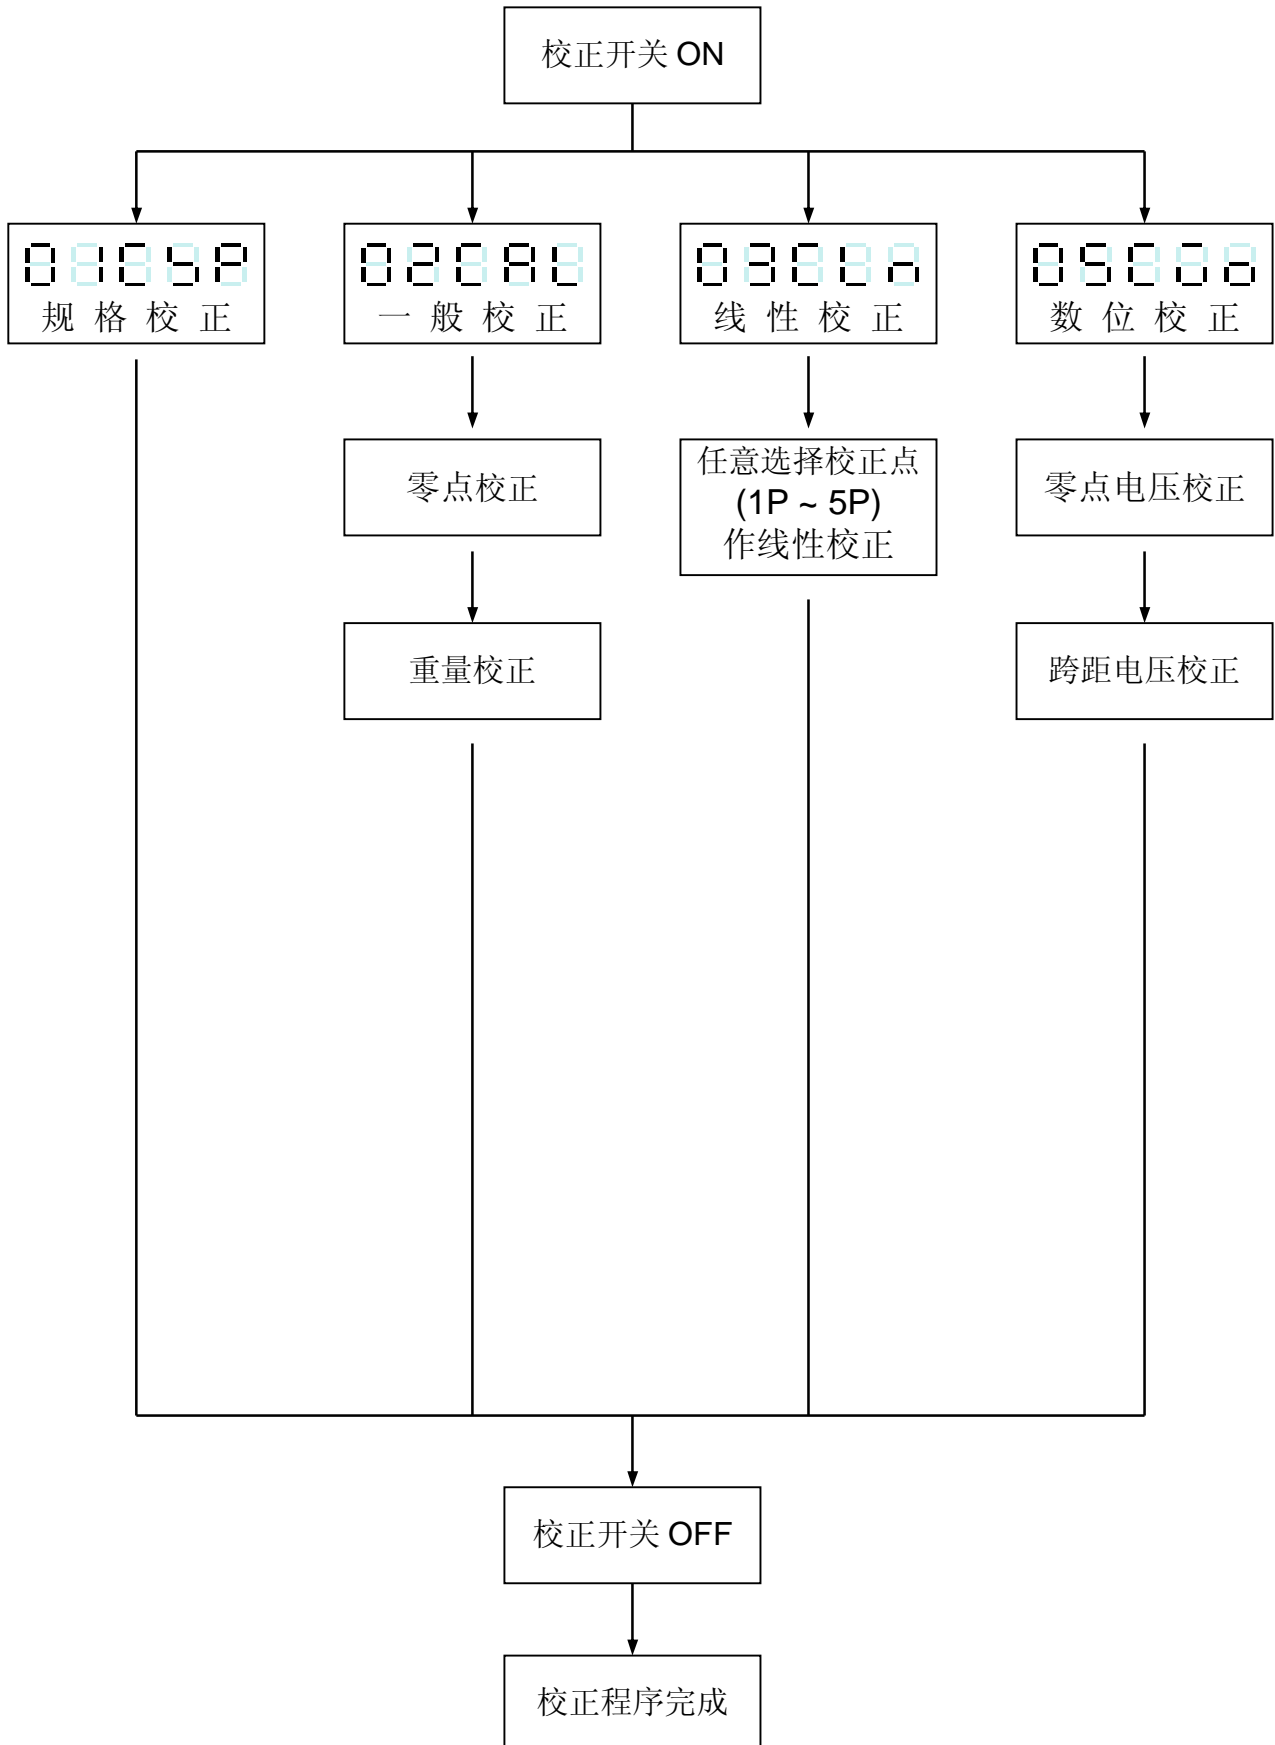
校正开关 ON

01CSP
规 格 校 正

02CAL
一 般 校 正

零点校正

重量校正

03CLn
线 性 校 正

任意选择校正点 (1P ~ 5P) 作线性校正

05Cdb
数 位 校 正

零点电压校正

跨距电压校正

校正开关 OFF

校正程序完成